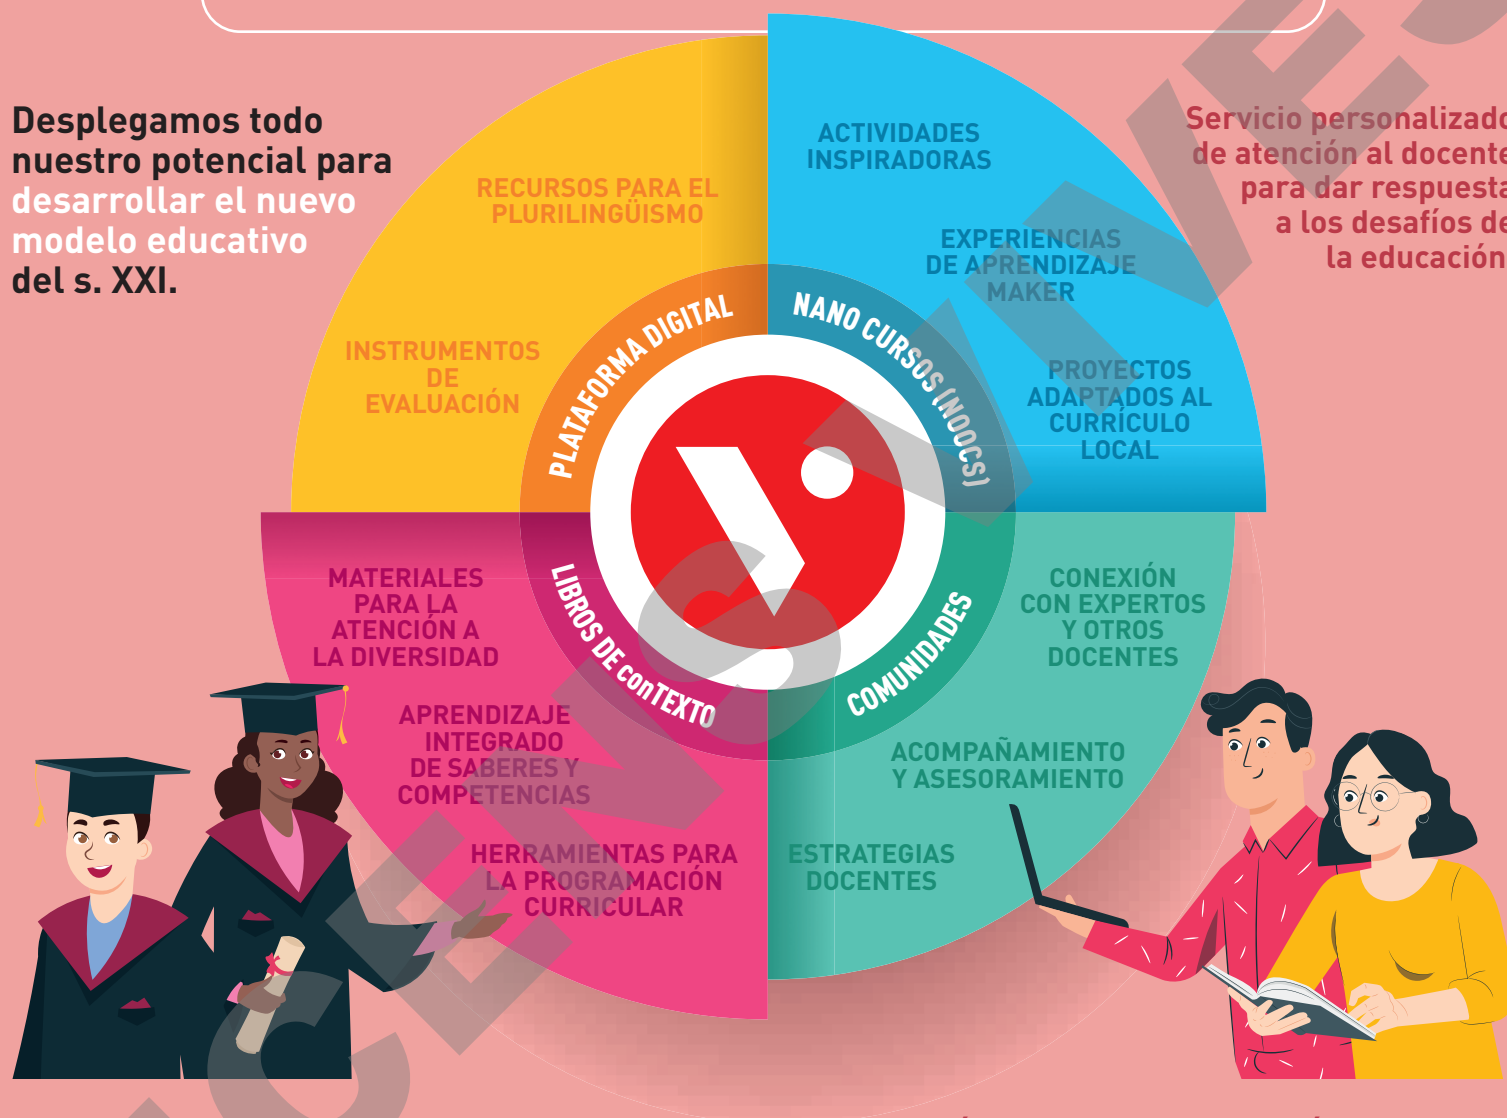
Desplegamos todo nuestro potencial para desarrollar el nuevo modelo educativo del s. XXI.

Servicio personalizado de atención al docente para dar respuesta a los desafíos de la educación

RECURSOS PARA EL PLURILINGÜISMO

INSTRUMENTOS DE EVALUACIÓN

ACTIVIDADES INSPIRADORAS

EXPERIENCIAS DE APRENDIZAJE MAKER

PROYECTOS ADAPTADOS AL CURRÍCULO LOCAL

PLATAFORMA DIGITAL

NANO CURSOS (NOOCS)

LIBROS DE conTEXTO

COMUNIDADES

MATERIALES PARA LA ATENCIÓN A LA DIVERSIDAD

APRENDIZAJE INTEGRADO DE SABERES Y COMPETENCIAS

HERRAMIENTAS PARA LA PROGRAMACIÓN CURRICULAR

CONEXIÓN CON EXPERTOS Y OTROS DOCENTES

ACOMPAÑAMIENTO Y ASESORAMIENTO

ESTRATEGIAS DOCENTES